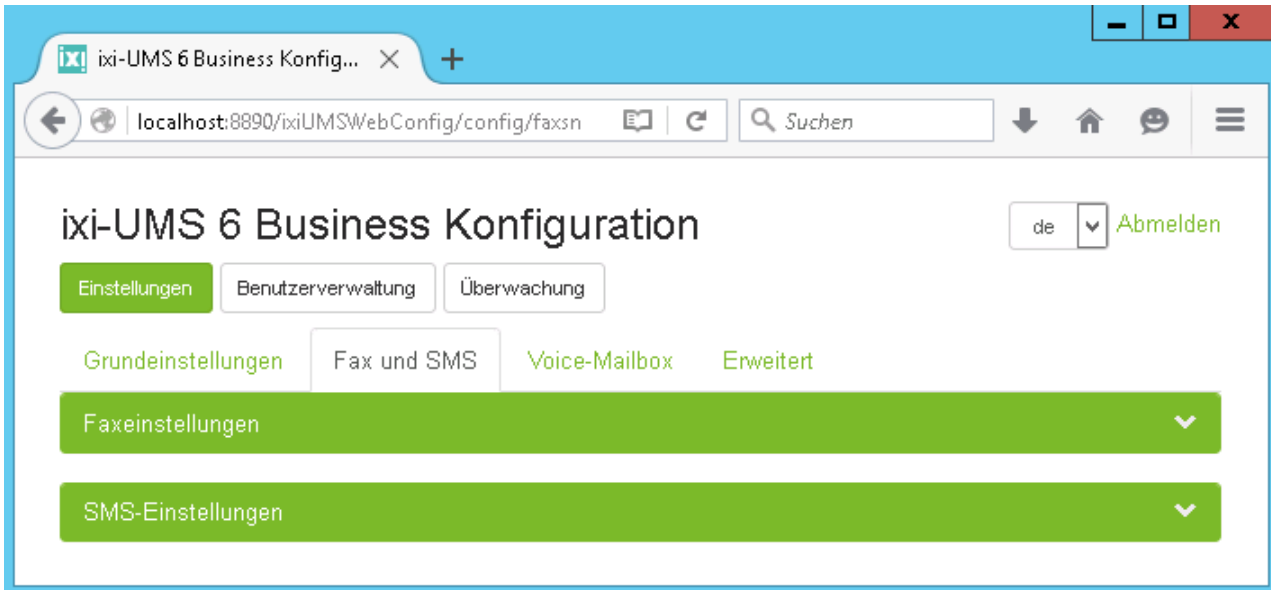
ixi-UMS 6 Business Konfig...

localhost:8890/ixiUMSWebConfig/config/faxsn

Suchen

ixi-UMS 6 Business Konfiguration

de

Abmelden

Einstellungen

Benutzerverwaltung

Überwachung

Grundeinstellungen

Fax und SMS

Voice-Mailbox

Erweitert

Faxeinstellungen

SMS-Einstellungen